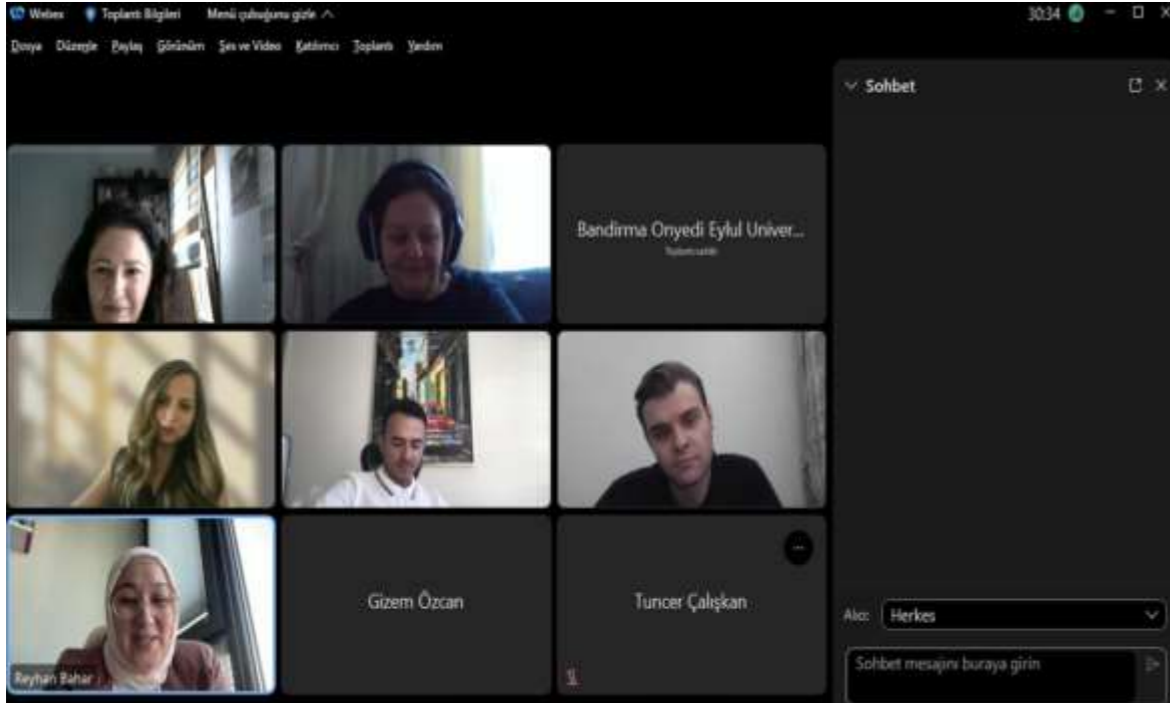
Webex Toplantı Bilgileri Menü çubuğunu gizle ^

30:34

Dosya Düzenle Paylaş Görünüm Ses ve Video Katılımcı Toplantı Yardım

Sohbet

Bandirma Onyedi Eylul Univer...

Toplantı sahibi

Reyhan Bahar

Gizem Özcan

Tuncer Çalışkan

Alıcı: Herkes

Sohbet mesajını buraya girin